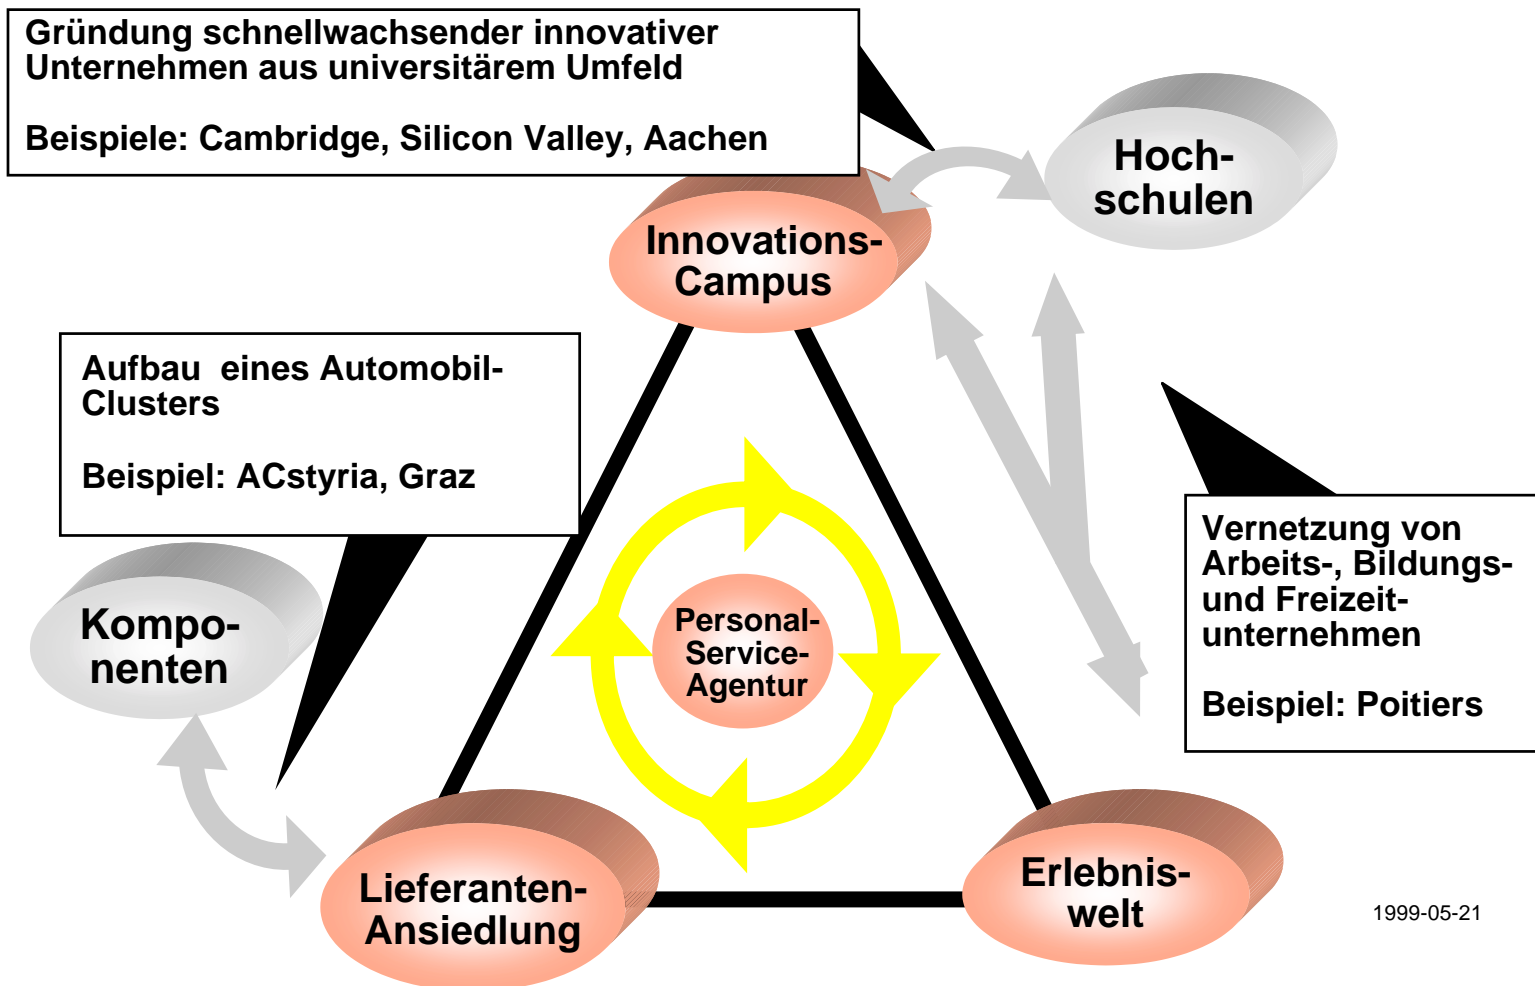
Gründung schnellwachsender innovativer Unternehmen aus universitärem Umfeld

Beispiele: Cambridge, Silicon Valley, Aachen

Hoch-schulen

Innovations-Campus

Aufbau eines Automobil-Clusters

Beispiel: ACstyria, Graz

Vernetzung von Arbeits-, Bildungs- und Freizeit-unternehmen

Beispiel: Poitiers

Personal-Service-Agentur

Kompo-nenten

Lieferanten-Ansiedlung

Erlebnis-welt

1999-05-21